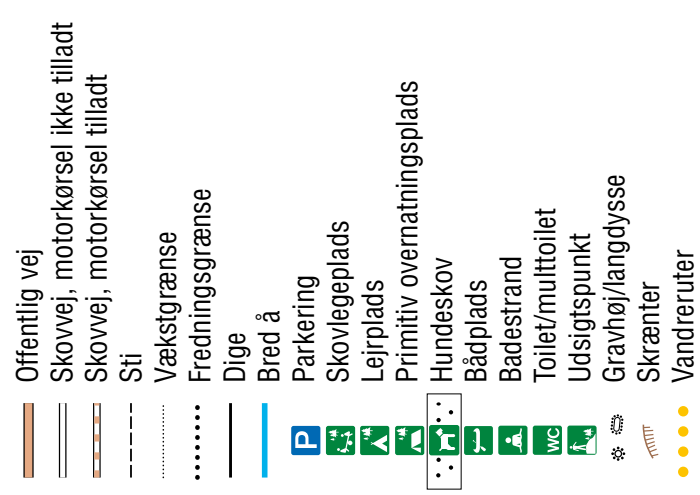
Offentlig vej
Skovvej, motorkørsel ikke tilladt
Skovvej, motorkørsel tilladt
Sti
Vækstgrænse
Fredningsgrænse
Dige
Bred å
P
Parkering
Skovlegeplads
Lejrplads
Primitiv overnatningsplads
Hundeskov
Bådplads
Badestrand
WC
Toilet/multtoilet
Udsigtspunkt
Gravhøj/langdysse
Skrænter
Vandreruter